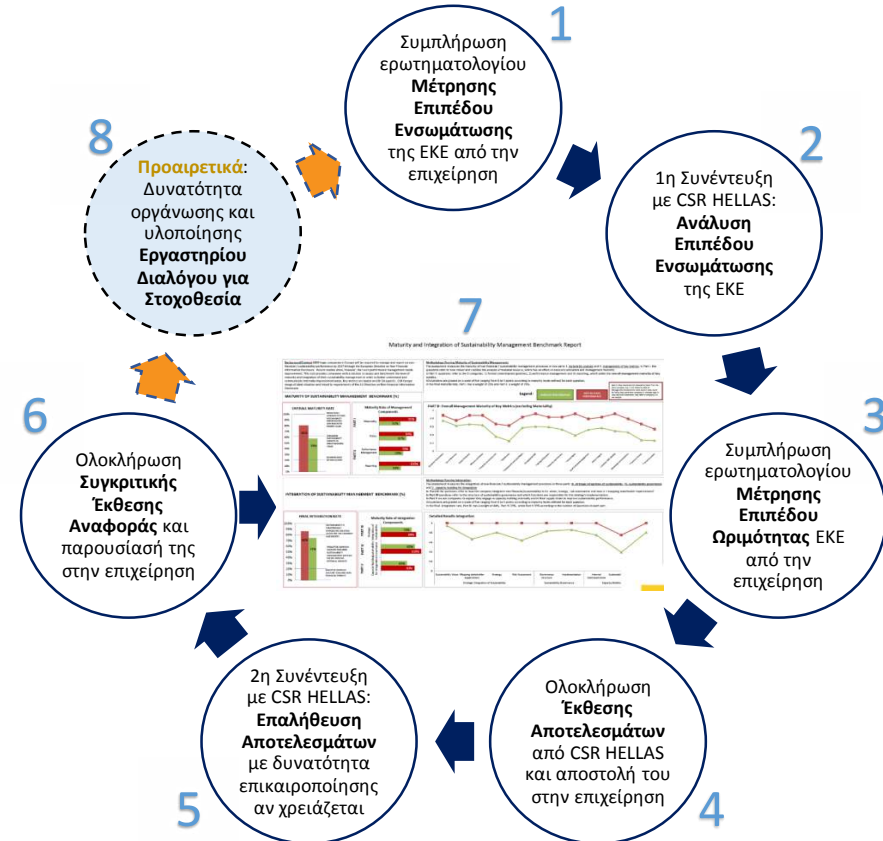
1

Συμπλήρωση ερωτηματολογίου **Μέτρησης Επιπέδου Ενσωμάτωσης** της ΕΚΕ από την επιχείρηση

2

1η Συνέντευξη με CSR HELLAS: **Ανάλυση Επιπέδου Ενσωμάτωσης** της ΕΚΕ

3

Συμπλήρωση ερωτηματολογίου **Μέτρησης Επιπέδου Ωριμότητας** ΕΚΕ από την επιχείρηση

4

Ολοκλήρωση **Έκθεσης Αποτελεσμάτων** από CSR HELLAS και αποστολή του στην επιχείρηση

5

2η Συνέντευξη με CSR HELLAS: **Επαλήθευση Αποτελεσμάτων** με δυνατότητα επικαιροποίησης αν χρειάζεται

6

Ολοκλήρωση **Συγκριτικής Έκθεσης Αναφοράς** και παρουσίασή της στην επιχείρηση

7

Maturity and Integration of Sustainability Management Benchmark Report

MATURITY OF SUSTAINABILITY MANAGEMENT BENCHMARK (%)

INTEGRATION OF SUSTAINABILITY MANAGEMENT BENCHMARK (%)

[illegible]

8

**Προαιρετικά**: Δυνατότητα οργάνωσης και υλοποίησης **Εργαστηρίου Διαλόγου για Στοχοθεσία**